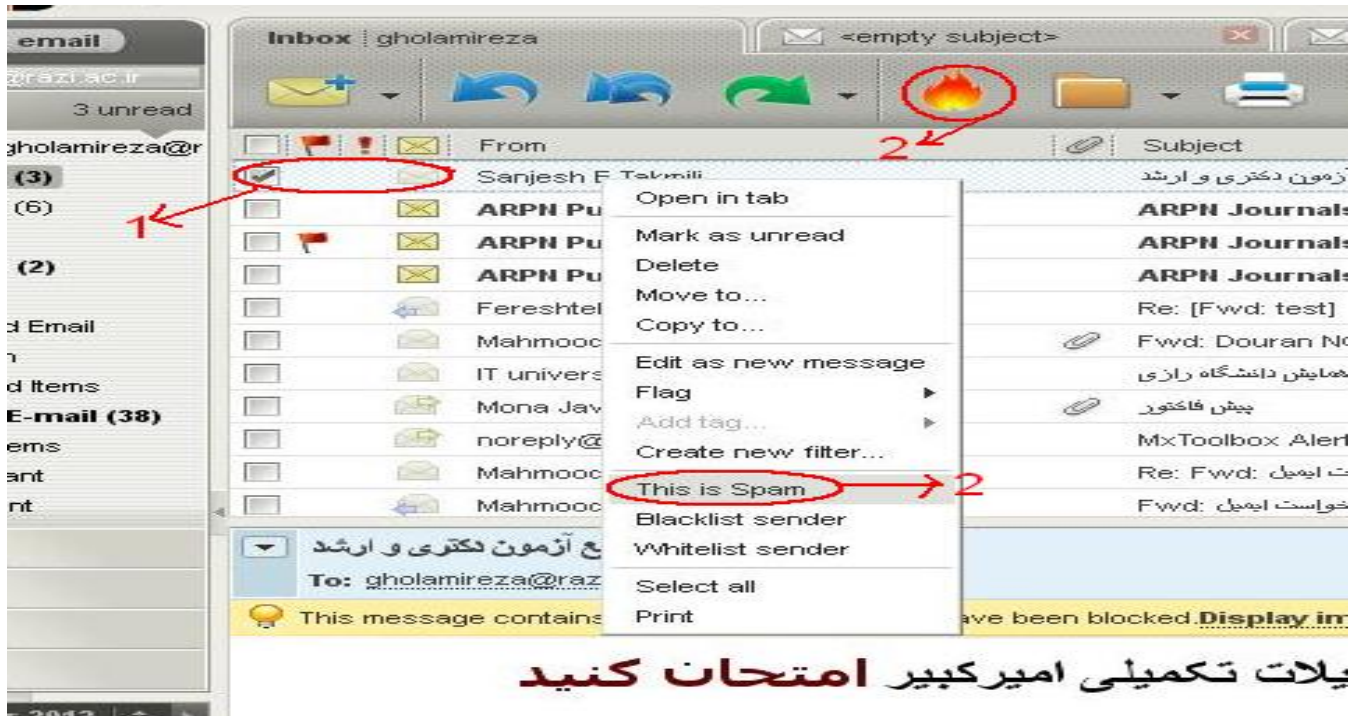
email
@razi.ac.ir
3 unread
gholamireza@r
(3)
(6)
(2)
d Email
n
d Items
E-mail (38)
ems
ant
nt

Inbox | gholamireza
<empty subject>

2
1

From
Subject
Sanjesh E Takmili
آزمون دکتری و ارشد
ARPN Pu
ARPN Journals
ARPN Pu
ARPN Journals
ARPN Pu
ARPN Journals
Fereshteh
Re: [Fwd: test]
Mahmood
Fwd: Douran N
IT univers
همایش دانشگاه رازی
Mona Jav
پیش فاکتور
noreply@
MxToolbox Alert
Mahmood
Re: Fwd: درخواست ایمیل
Mahmood
Fwd: درخواست ایمیل

Open in tab
Mark as unread
Delete
Move to...
Copy to...
Edit as new message
Flag
Add tag...
Create new filter...
This is Spam
2
Blacklist sender
Whitelist sender
Select all
Print

آزمون دکتری و ارشد
To: gholamireza@raz
This message contains ... have been blocked. Display im

یلات تکمیلی امیرکبیر امتحان کنید